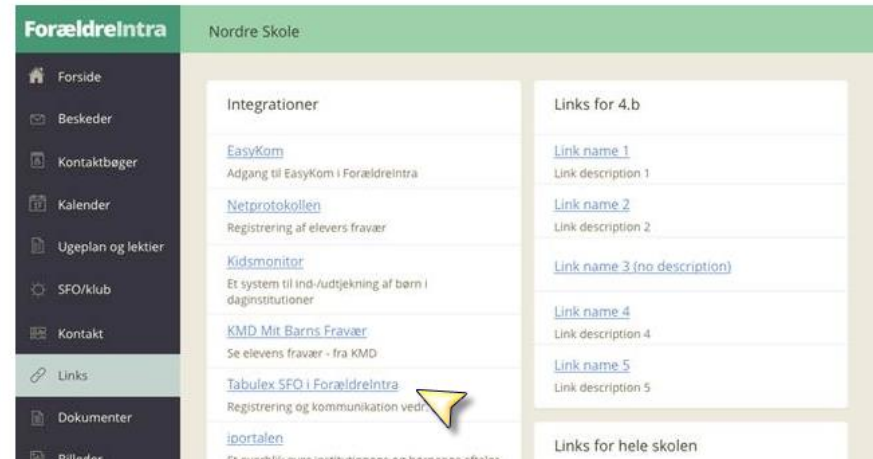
ForældreIntra

Nordre Skole

Forside

Beskeder

Kontaktbøger

Kalender

Ugeplan og lektier

SFO/klub

Kontakt

Links

Dokumenter

Billeder

Integrationer

EasyKom
Adgang til EasyKom i ForældreIntra

Netprotokollen
Registrering af elevers fravær

Kidsmonitor
Et system til ind-/udtjekning af børn i daginstitutioner

KMD Mit Barns Fravær
Se elevens fravær - fra KMD

Tabulex SFO i ForældreIntra
Registrering og kommunikation vedr. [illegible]

iportalen
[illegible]

Links for 4.b

Link name 1
Link description 1

Link name 2
Link description 2

Link name 3 (no description)

Link name 4
Link description 4

Link name 5
Link description 5

Links for hele skolen